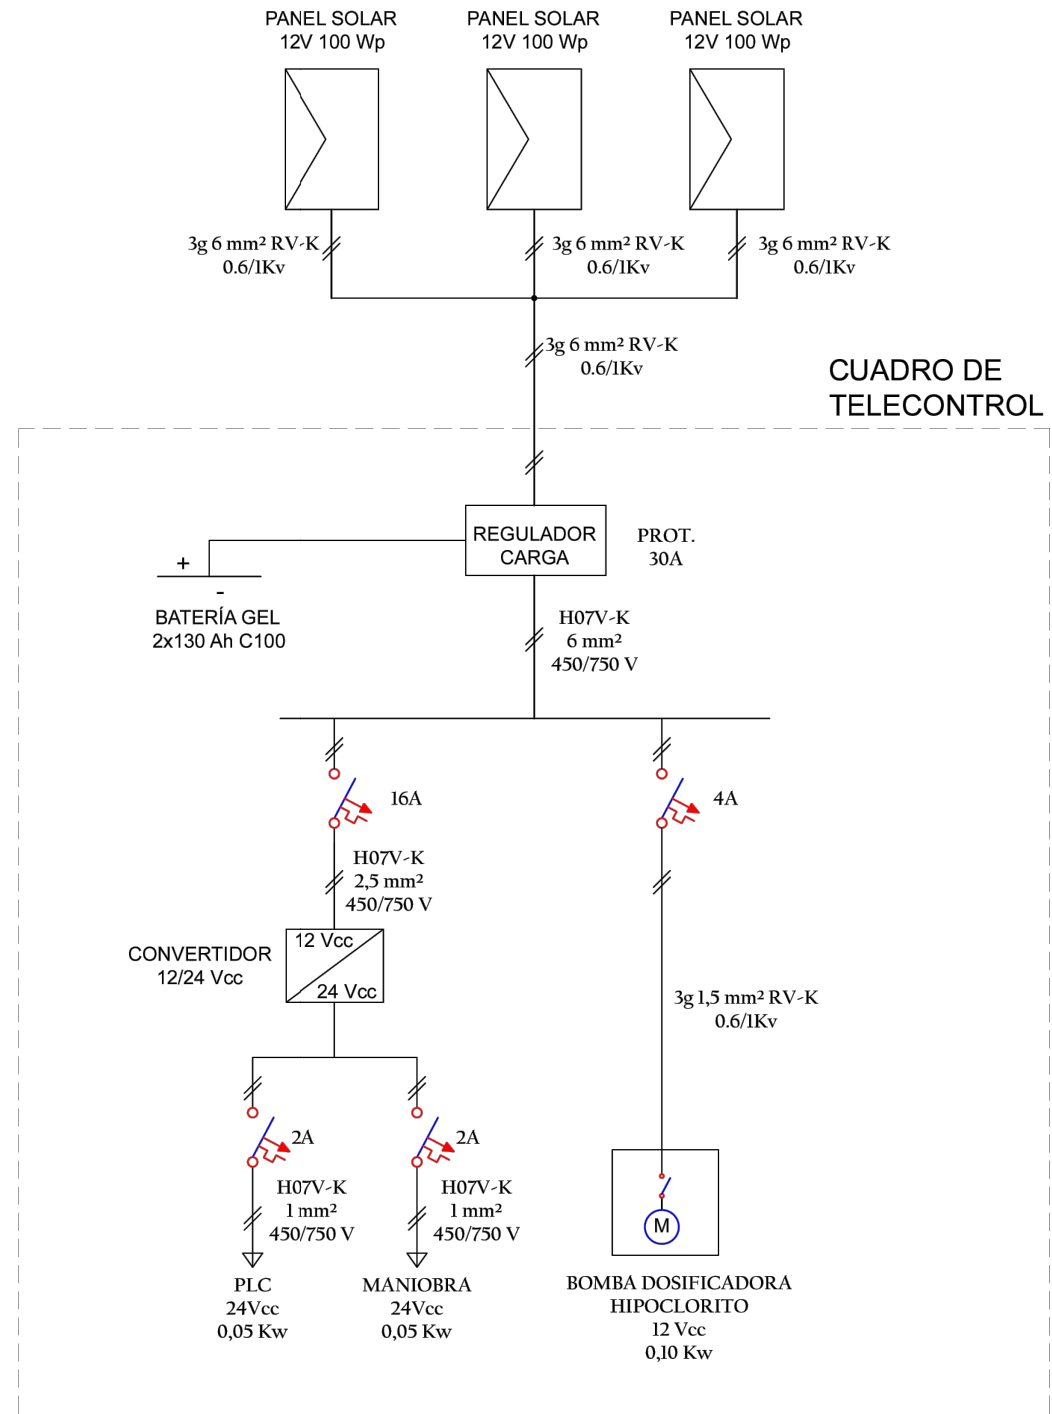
PANEL SOLAR
12V 100 Wp

PANEL SOLAR
12V 100 Wp

PANEL SOLAR
12V 100 Wp

3g 6 mm² RV-K
0.6/1Kv

3g 6 mm² RV-K
0.6/1Kv

3g 6 mm² RV-K
0.6/1Kv

3g 6 mm² RV-K
0.6/1Kv

CUADRO DE
TELECONTROL

REGULADOR
CARGA

PROT.
30A

+
-
BATERÍA GEL
2x130 Ah C100

H07V-K
6 mm²
450/750 V

16A

4A

H07V-K
2,5 mm²
450/750 V

CONVERTIDOR
12/24 Vcc

12 Vcc
24 Vcc

3g 1,5 mm² RV-K
0.6/1Kv

2A

2A

H07V-K
1 mm²
450/750 V

H07V-K
1 mm²
450/750 V

M

PLC
24Vcc
0,05 Kw

MANIOBRA
24Vcc
0,05 Kw

BOMBA DOSIFICADORA
HIPOCLORITO
12 Vcc
0,10 Kw